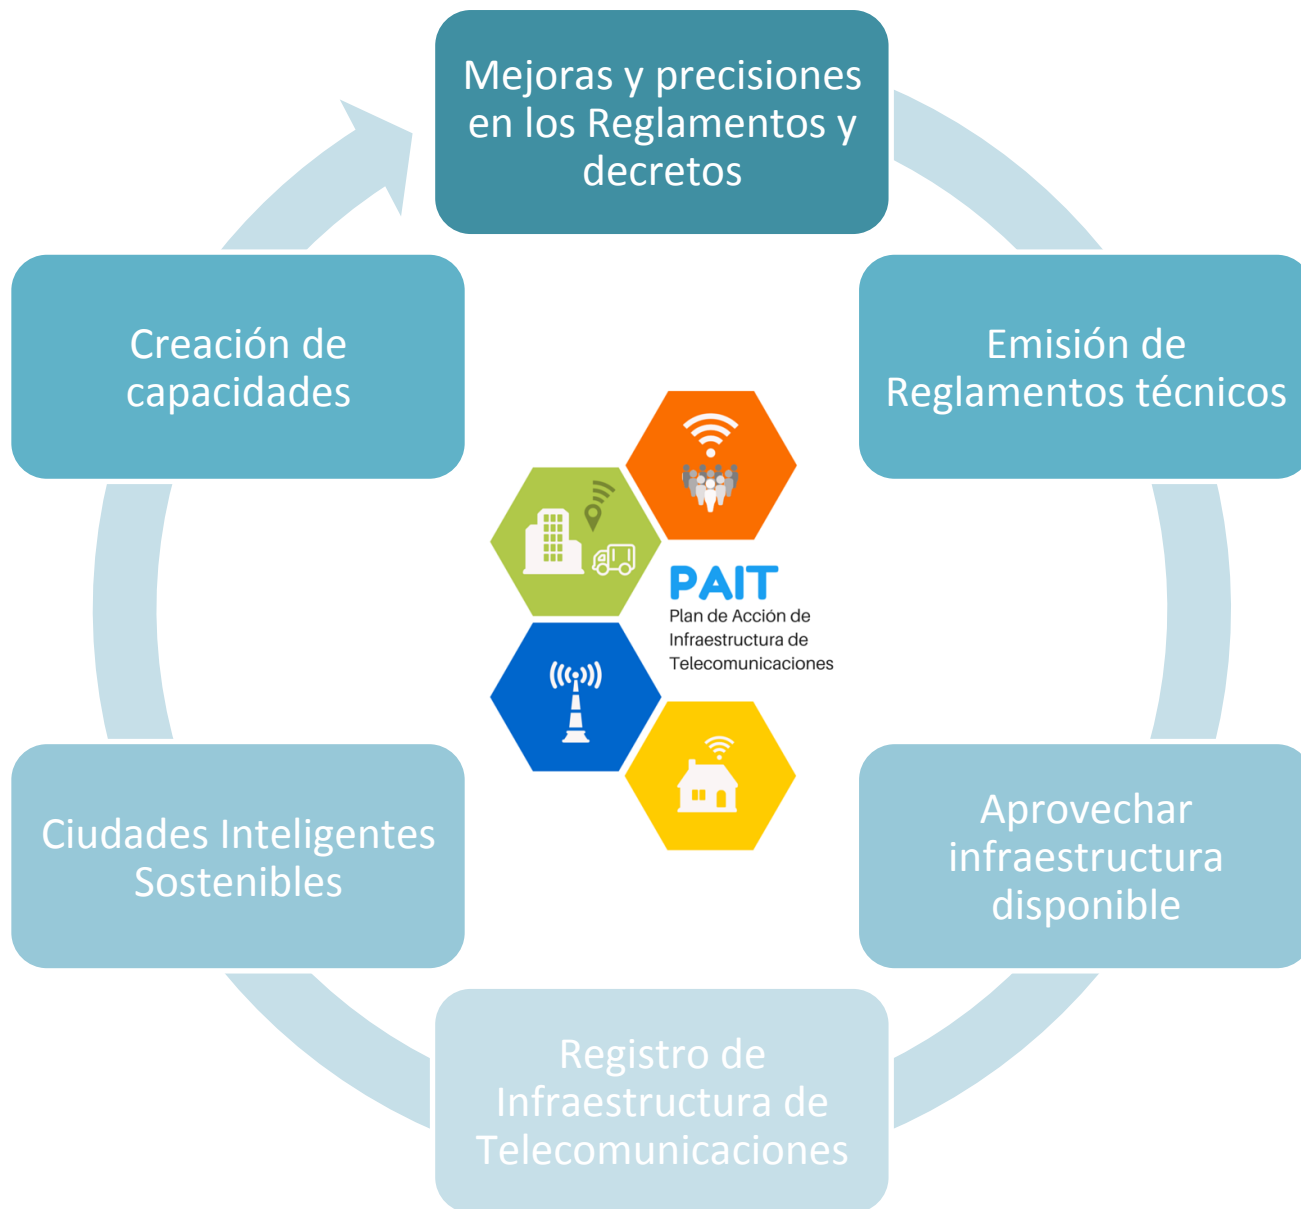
Mejoras y precisiones en los Reglamentos y decretos

Emisión de Reglamentos técnicos

Aprovechar infraestructura disponible

Registro de Infraestructura de Telecomunicaciones

Ciudades Inteligentes Sostenibles

Creación de capacidades

PAIT
Plan de Acción de Infraestructura de Telecomunicaciones